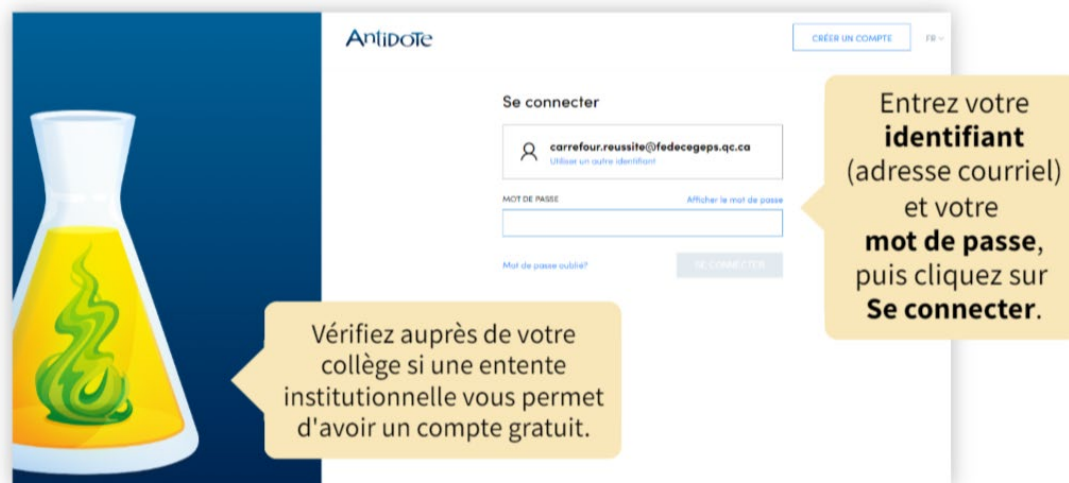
ANTIDOTE

CRÉER UN COMPTE

FR

Se connecter

carrefour.reussite@fedecegeps.qc.ca

Utiliser un autre identifiant

MOT DE PASSE

Afficher le mot de passe

Mot de passe oublié?

SE CONNECTER

Entrez votre **identifiant** (adresse courriel) et votre **mot de passe**, puis cliquez sur **Se connecter**.

Vérifiez auprès de votre collège si une entente institutionnelle vous permet d'avoir un compte gratuit.